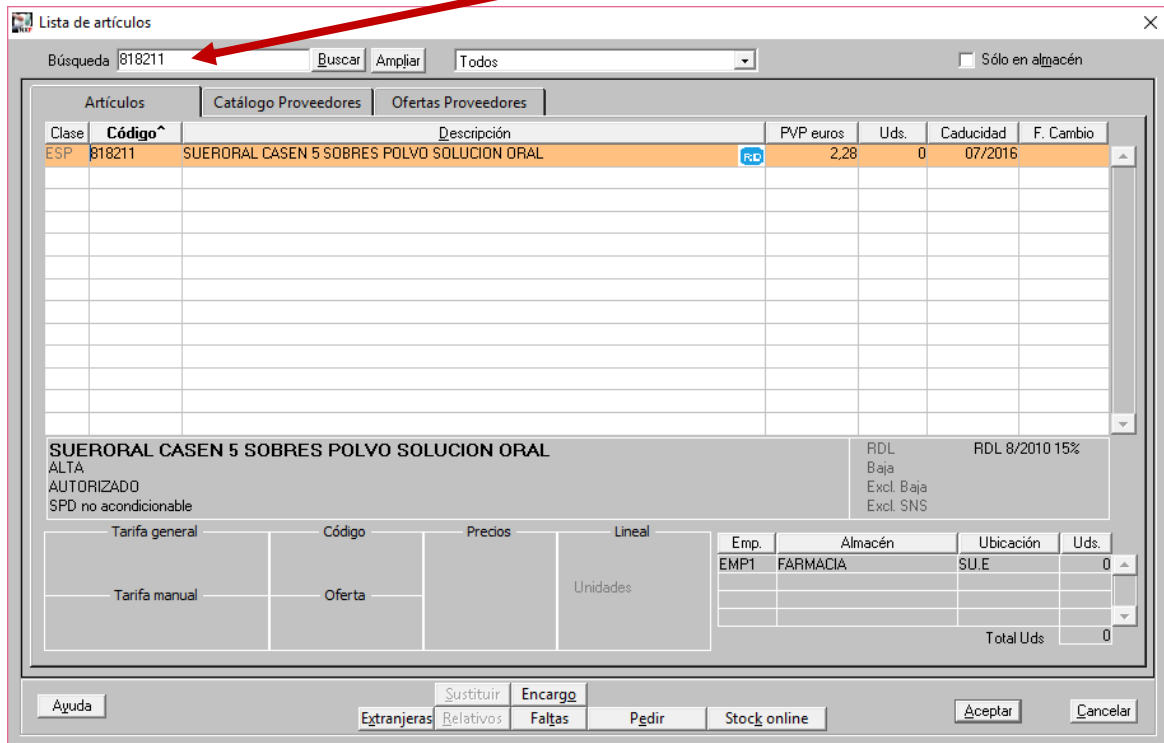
Lista de artículos

Búsqueda 818211 Buscar Ampliar Todos

Sólo en almacén

Artículos | Catálogo Proveedores | Ofertas Proveedores

| Clase | Código^ | Descripción | PVP euros | Uds. | Caducidad | F. Cambio |
|---|---|---|---|---|---|---|
| ESP | 818211 | SUERORAL CASEN 5 SOBRES POLVO SOLUCION ORAL RD | 2,28 | 0 | 07/2016 | |

SUERORAL CASEN 5 SOBRES POLVO SOLUCION ORAL
ALTA
AUTORIZADO
SPD no acondicionable

RDL RDL 8/2010 15%
Baja
Excl. Baja
Excl. SNS

Tarifa general
Tarifa manual
Código
Oferta
Precios
Lineal
Unidades

| Emp. | Almacén | Ubicación | Uds. |
|---|---|---|---|
| EMP1 | FARMACIA | SU.E | 0 |

Total Uds 0

Ayuda
Sustituir Encargo
Extranjeras Relativos Faltas Pedir Stock online
Aceptar Cancelar